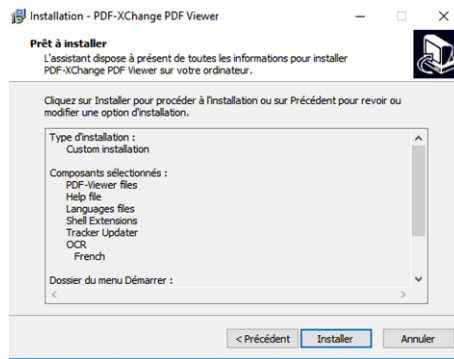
Installation - PDF-XChange PDF Viewer

Prêt à installer
L'assistant dispose à présent de toutes les informations pour installer PDF-XChange PDF Viewer sur votre ordinateur.

Cliquez sur Installer pour procéder à l'installation ou sur Précédent pour revoir ou modifier une option d'installation.

Type d'installation :
Custom installation

Composants sélectionnés :
PDF-Viewer files
Help file
Languages files
Shell Extensions
Tracker Updater
OCR
French

Dossier du menu Démarrer :

< Précédent | Installer | Annuler